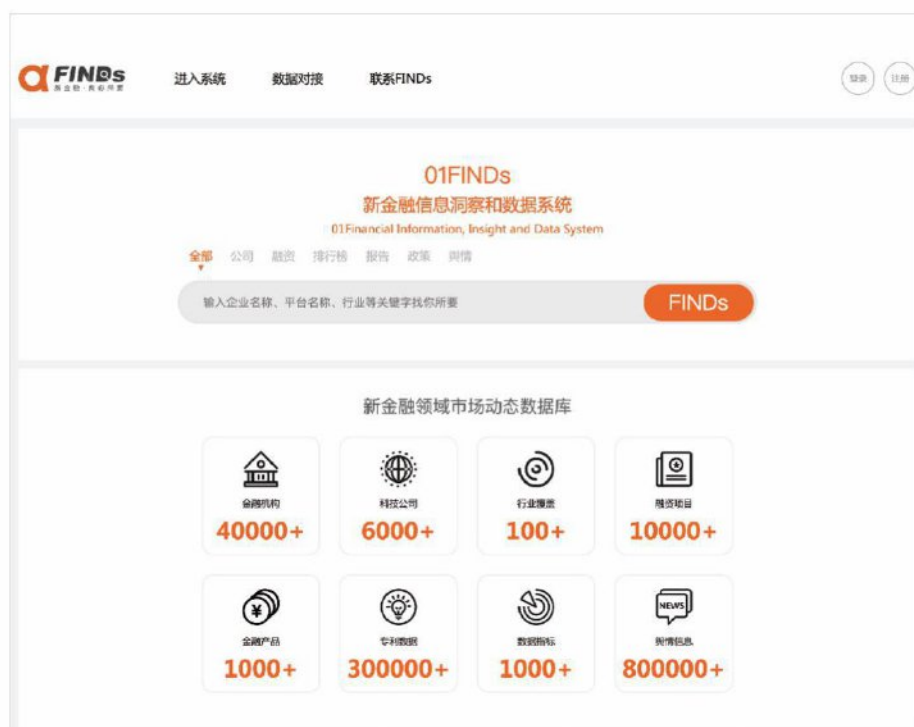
FINDs
新金融·我必所要

进入系统 数据对接 联系FINDs

登录 注册

01FINDs
新金融信息洞察和数据系统
01Financial Information, Insight and Data System

全部 公司 融资 排行榜 报告 政策 舆情

输入企业名称、平台名称、行业等关键字找你所要

FINDs

新金融领域市场动态数据库

金融机构
40000+

科技公司
6000+

行业覆盖
100+

融资项目
10000+

金融产品
1000+

专利数据
300000+

数据指标
1000+

NEWS
舆情信息
800000+